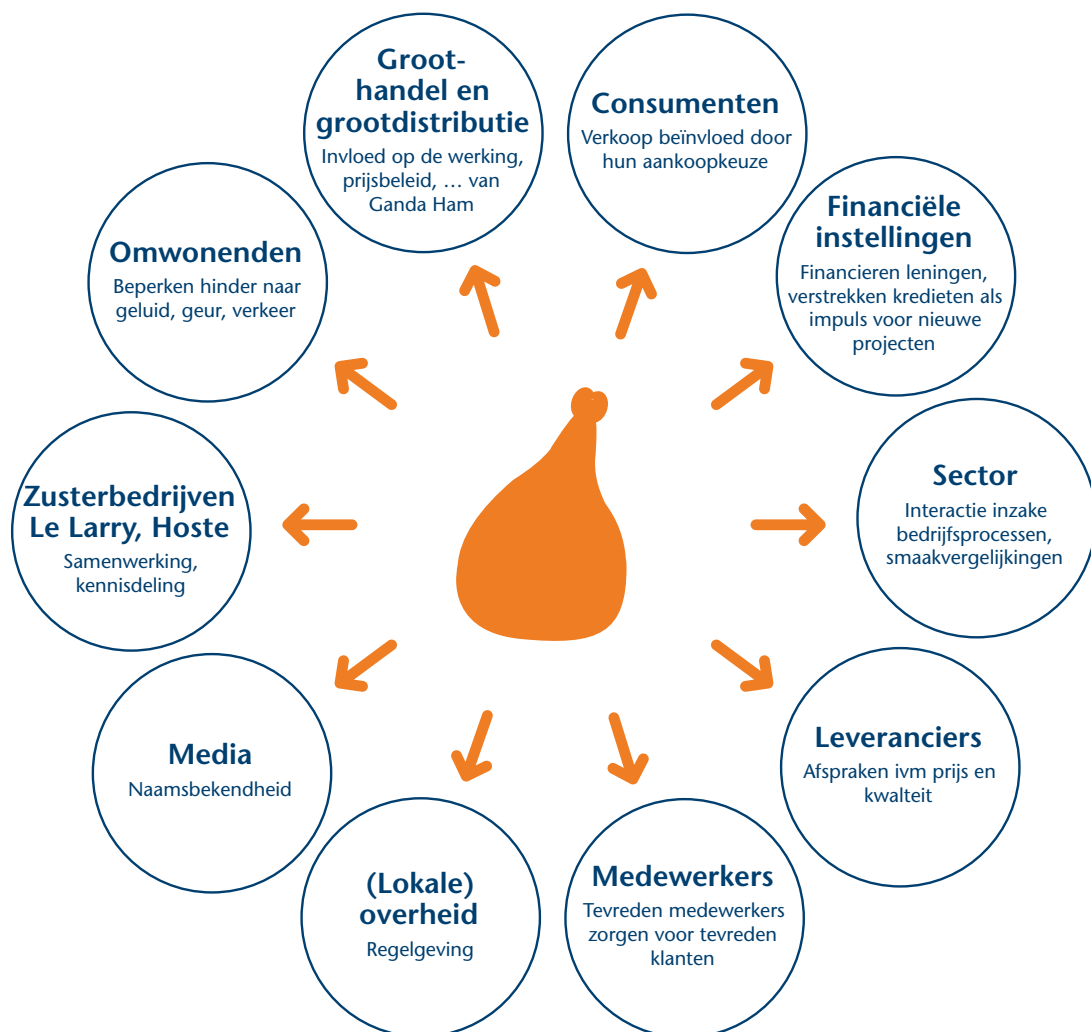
Groothandel en grootdistributie
Invloed op de werking, prijsbeleid, … van Ganda Ham

Consumenten
Verkoop beïnvloed door hun aankoopkeuze

Financiële instellingen
Financieren leningen, verstrekken kredieten als impuls voor nieuwe projecten

Omwonenden
Beperken hinder naar geluid, geur, verkeer

Zusterbedrijven Le Larry, Hoste
Samenwerking, kennisdeling

Sector
Interactie inzake bedrijfsprocessen, smaakvergelijkingen

Media
Naamsbekendheid

Leveranciers
Afspraken ivm prijs en kwalteit

(Lokale) overheid
Regelgeving

Medewerkers
Tevreden medewerkers zorgen voor tevreden klanten